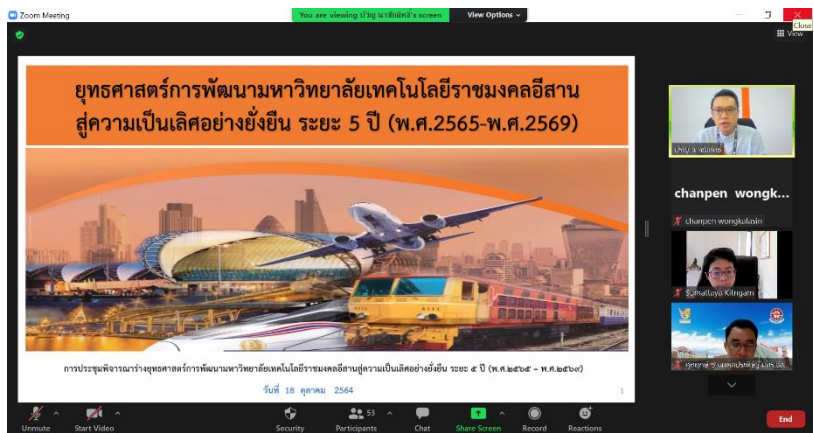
Zoom Meeting

You are viewing ปริญ นาคิมพิทธิ์'s screen

View Options

Close

View

ยุทธศาสตร์การพัฒนามหาวิทยาลัยเทคโนโลยีราชมงคลอีสาน สู่ความเป็นเลิศอย่างยั่งยืน ระยะ 5 ปี (พ.ศ.2565-พ.ศ.2569)

การประชุมพิจารณาร่างยุทธศาสตร์การพัฒนามหาวิทยาลัยเทคโนโลยีราชมงคลอีสานสู่ความเป็นเลิศอย่างยั่งยืน ระยะ ๕ ปี (พ.ศ.๒๕๖๕ – พ.ศ.๒๕๖๙)

วันที่ 18 ตุลาคม 2564

1

ปริญ นาคิมพิทธิ์

chanpen wongk...

chanpen wongkolusin

S_nattaya Kitngam

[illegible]

Unmute

Start Video

Security

53

Participants

Chat

Share Screen

Record

Reactions

End